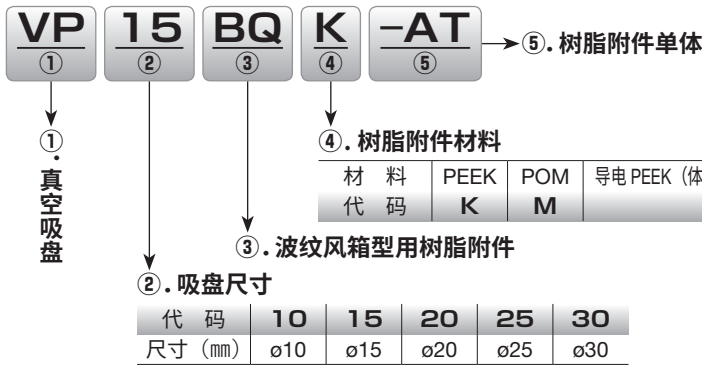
VP ①  15 ②  BQ ③  K ④  -AT ⑤

⑤. 树脂附件单体

①. 真空吸盘

④. 树脂附件材料

| 材 料 | PEEK | POM | 导电 PEEK（体 |
|---|---|---|---|
| 代 码 | K | M | |

③. 波纹风箱型用树脂附件

②. 吸盘尺寸

| 代 码 | 10 | 15 | 20 | 25 | 30 |
|---|---|---|---|---|---|
| 尺寸（mm） | ø10 | ø15 | ø20 | ø25 | ø30 |